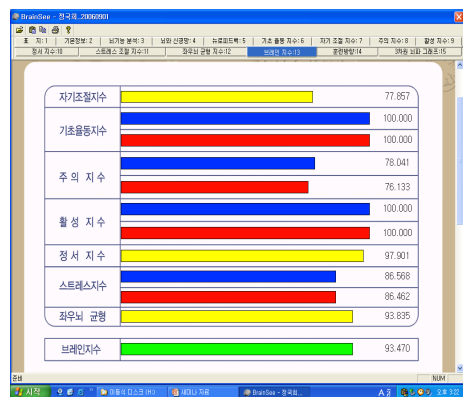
BrainSee - 정국희_20060901

표 지 : 1 | 기본정보 : 2 | 뇌기능 분석 : 3 | 뇌파 선택형 : 4 | 뉴로피드백 : 5 | 기초 율동 지수 : 6 | 자기 조절 지수 : 7 | 주의 지수 : 8 | 활성 지수 : 9

정서 지수 : 10 | 스트레스 조절 지수 : 11 | 좌우뇌 균형 지수 : 12 | 브레인 지수 : 13 | 훈련방법 : 14 | 3차원 뇌파 그래프 : 15

| | |
|---|---|
| 자기조절지수 | 77.857 |
| 기초율동지수 | 100.000 |
| | 100.000 |
| 주 의 지 수 | 78.041 |
| | 76.133 |
| 활 성 지 수 | 100.000 |
| | 100.000 |
| 정 서 지 수 | 97.901 |
| 스트레스지수 | 86.568 |
| | 86.462 |
| 좌우뇌 균형 | 93.835 |
| 브레인지수 | 93.470 |

준비 NUM

시작 | 이동식 디스크 (H:) | 새 이니 자료 | BrainSee - 정국희... | A 가 | 오후 3:22